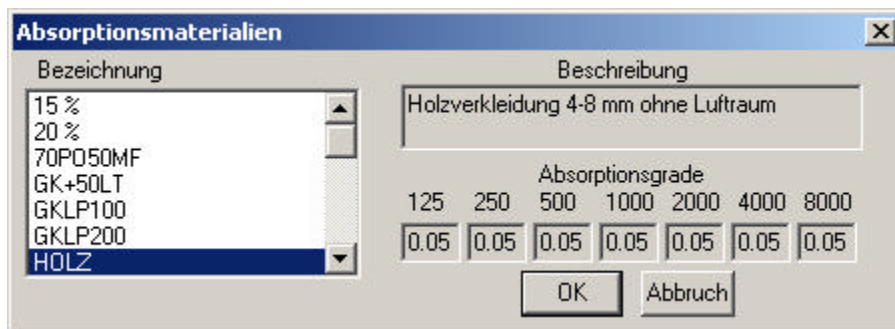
Absorptionsmaterialien

Bezeichnung

15 %
20 %
70PO50MF
GK+50LT
GKLP100
GKLP200
HOLZ

Beschreibung

Holzverkleidung 4-8 mm ohne Luftraum

Absorptionsgrade

| 125 | 250 | 500 | 1000 | 2000 | 4000 | 8000 |
|---|---|---|---|---|---|---|
| 0.05 | 0.05 | 0.05 | 0.05 | 0.05 | 0.05 | 0.05 |

OK

Abbruch